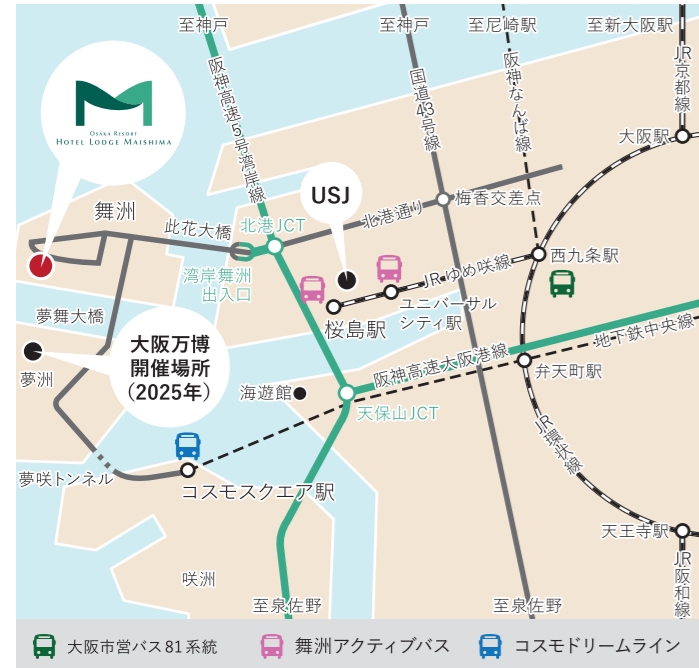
至神戸
至神戸
至尼崎駅
至新大阪駅
阪神高速5号湾岸線
国道43号線
阪神なんば線
JR京都線
OSAKA RESORT HOTEL LODGE MAISHIMA
大阪駅
USJ
舞洲
此花大橋
北港JCT
北港通り
梅香交差点
西九条駅
湾岸舞洲出入口
JRゆめ咲線
ユニバーサルシティ駅
桜島駅
夢舞大橋
大阪万博開催場所(2025年)
夢洲
海遊館
阪神高速大阪港線
天保山JCT
弁天町駅
地下鉄中央線
JR環状線
夢咲トンネル
コスモスクエア駅
天王寺駅
咲洲
JR阪和線
至泉佐野
至泉佐野
大阪市営バス81系統
舞洲アクティブバス
コスモドリームライン